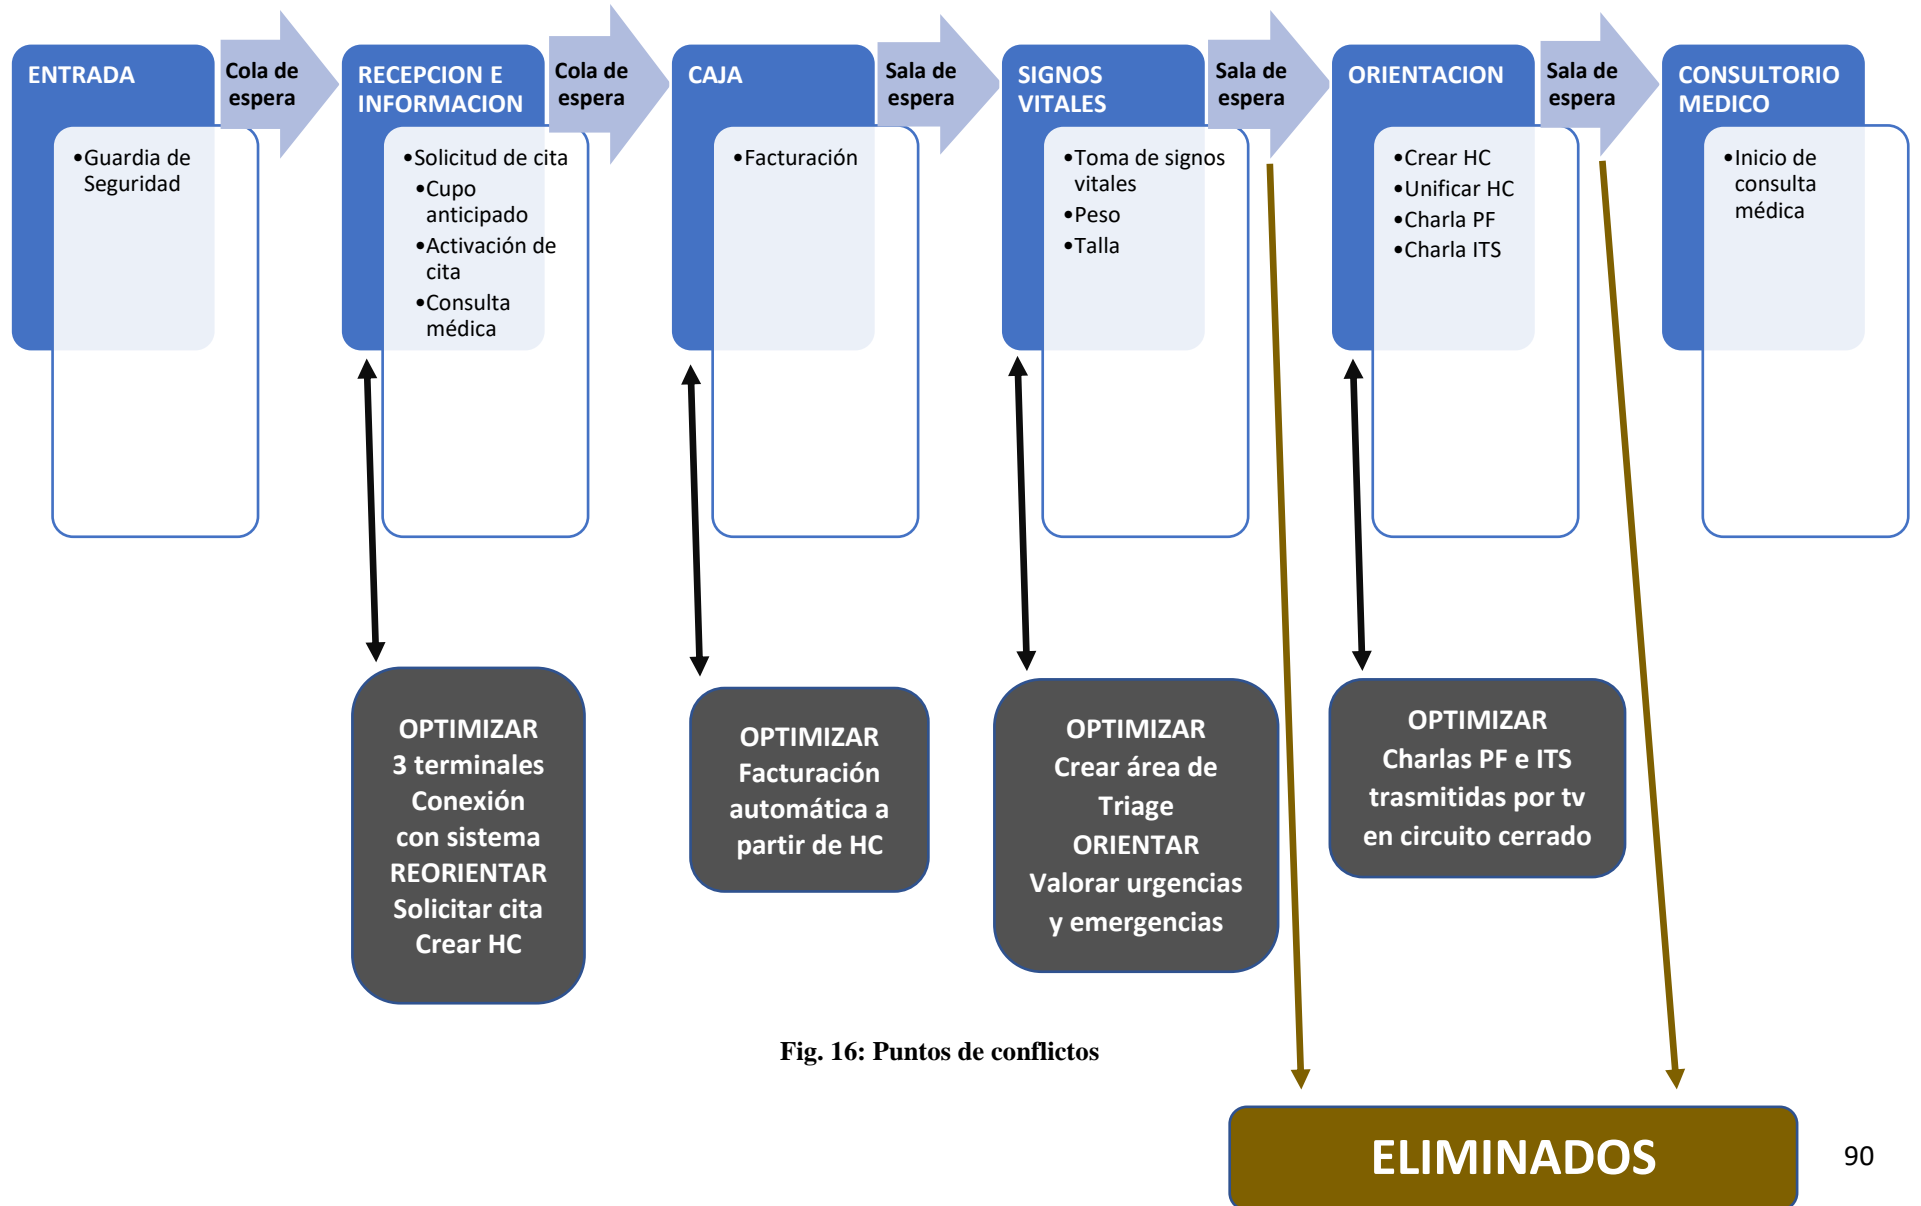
ENTRADA

Cola de espera

•Guardia de Seguridad

RECEPCION E INFORMACION

Cola de espera

•Solicitud de cita
•Cupo anticipado
•Activación de cita
•Consulta médica

CAJA

Sala de espera

•Facturación

SIGNOS VITALES

Sala de espera

•Toma de signos vitales
•Peso
•Talla

ORIENTACION

Sala de espera

•Crear HC
•Unificar HC
•Charla PF
•Charla ITS

CONSULTORIO MEDICO

•Inicio de consulta médica

OPTIMIZAR
3 terminales
Conexión con sistema
REORIENTAR
Solicitar cita
Crear HC

OPTIMIZAR
Facturación automática a partir de HC

OPTIMIZAR
Crear área de Triage
ORIENTAR
Valorar urgencias y emergencias

OPTIMIZAR
Charlas PF e ITS trasmitidas por tv en circuito cerrado

Fig. 16: Puntos de conflictos

ELIMINADOS

90